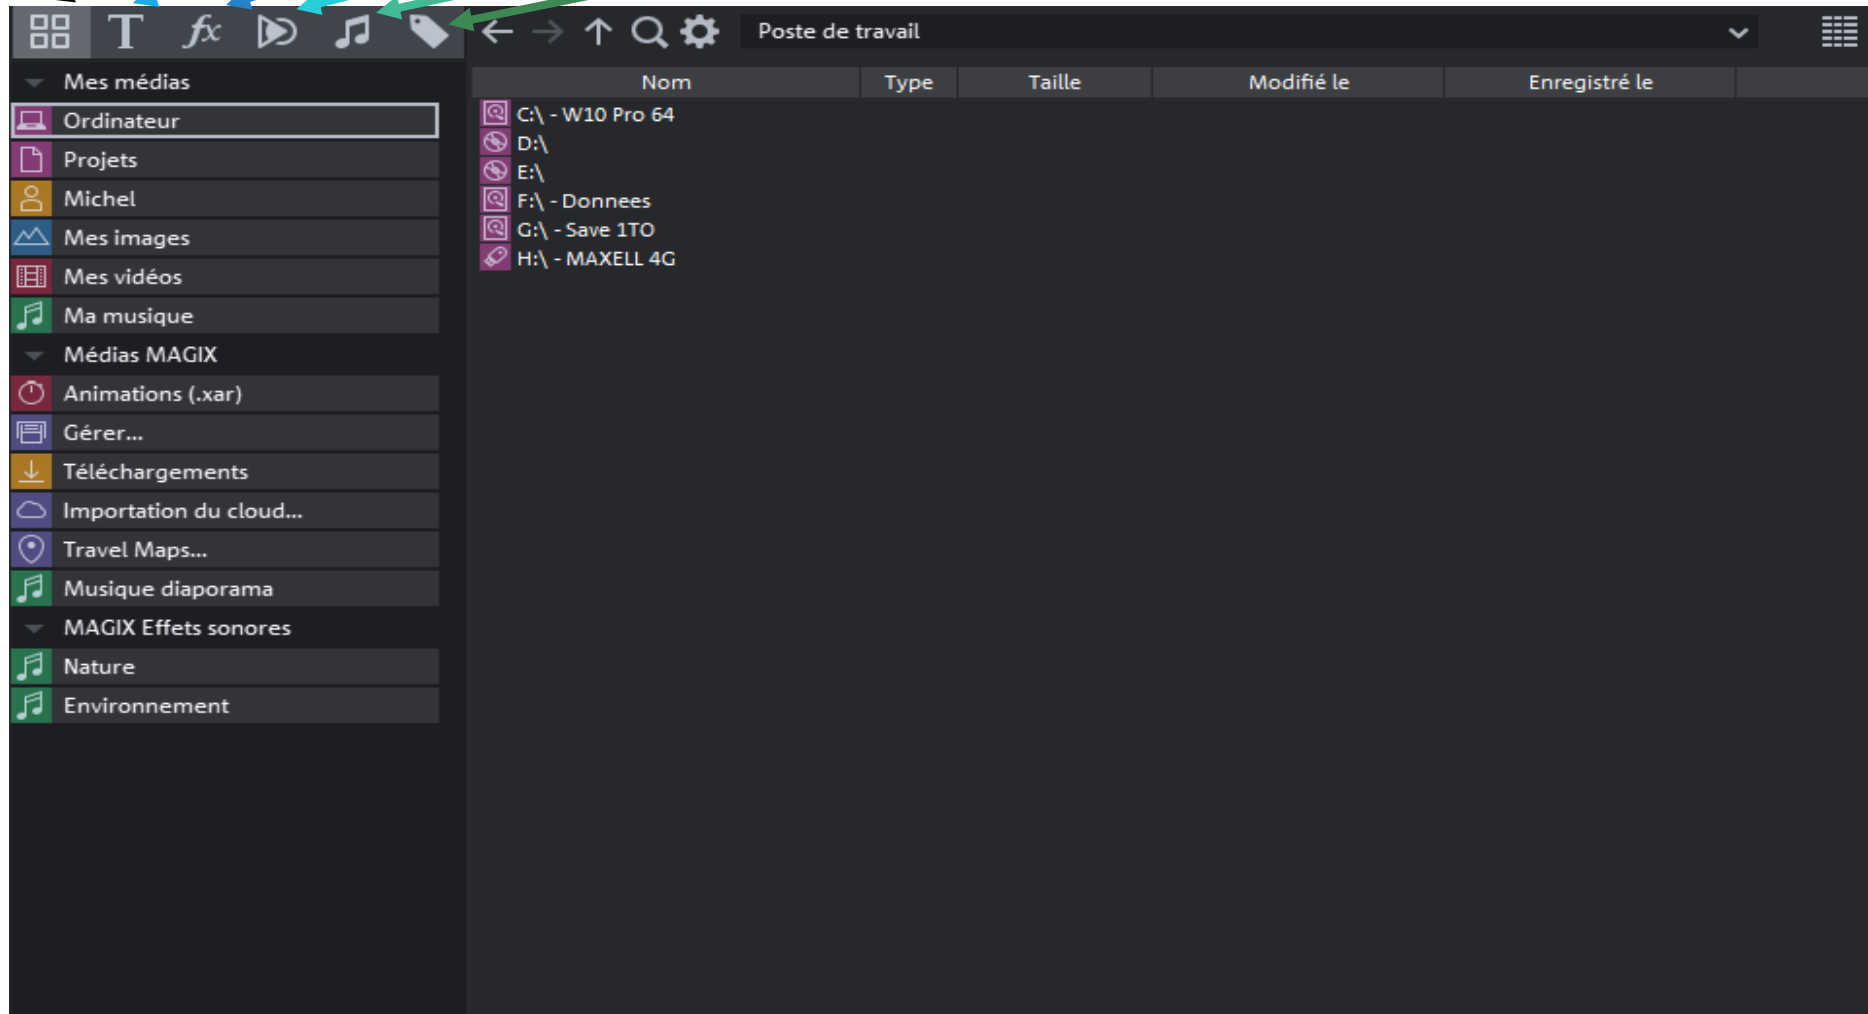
T $fx$

Poste de travail

Mes médias
Ordinateur
Projets
Michel
Mes images
Mes vidéos
Ma musique
Médias MAGIX
Animations (.xar)
Gérer...
Téléchargements
Importation du cloud...
Travel Maps...
Musique diaporama
MAGIX Effets sonores
Nature
Environnement

| Nom | Type | Taille | Modifié le | Enregistré le |
|---|---|---|---|---|
| C:\ - W10 Pro 64 | | | | |
| D:\ | | | | |
| E:\ | | | | |
| F:\ - Donnees | | | | |
| G:\ - Save 1TO | | | | |
| H:\ - MAXELL 4G | | | | |